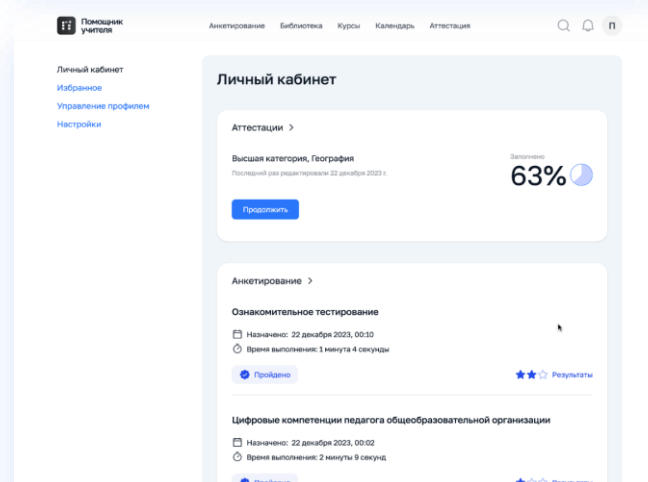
Помощник учителя

Анкетирование Библиотека Курсы Календарь Аттестация

П

Личный кабинет
Избранное
Управление профилем
Настройки

Личный кабинет

Аттестации >

Высшая категория, География
Последний раз редактировали 22 декабря 2023 г.

Заполнено
63%

Продолжить

Анкетирование >

Ознакомительное тестирование
Назначено: 22 декабря 2023, 00:10
Время выполнения: 1 минута 4 секунды

Пройдено

Результаты

Цифровые компетенции педагога общеобразовательной организации
Назначено: 22 декабря 2023, 00:02
Время выполнения: 2 минуты 9 секунд

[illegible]

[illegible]